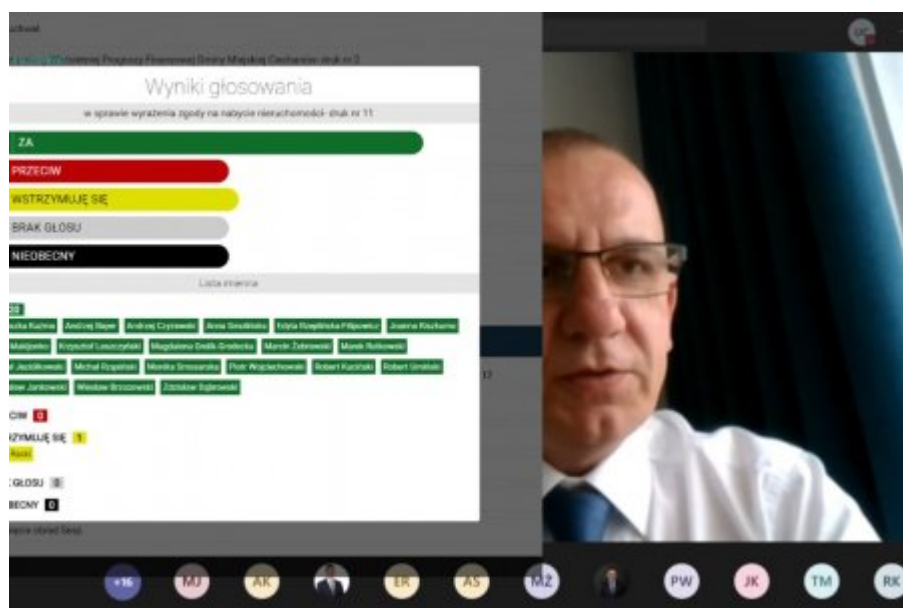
Uchwał

Wieloletniej Prognozy Finansowej Gminy Miejskiej Ciechanów- druk nr 3

Wyniki głosowania

w sprawie wyrażenia zgody na nabycie nieruchomości- druk nr 11

ZA

PRZECIW

WSTRZYMUJĘ SIĘ

BRAK GŁOSU

NIEOBECNY

Lista imienna

20

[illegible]szka Kuźma Andrzej Bayer Andrzej Czyżewski Anna Smolińska Edyta Rzepińska-Filipowicz Joanna Kruzkarne

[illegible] Małężenko Krzysztof Leszczyński Magdalena Dzidik-Grodecka Marcin Żebrowski Marek Rutkowski

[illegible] Jaśkiewski Michał Rzepiński Monika Smosarska Piotr Wojciechowski Robert Kuciński Robert Umiński

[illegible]aw Jankowski Wiesław Brzozowski Zdzisław Sąbrowski

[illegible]CIW 0

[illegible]ZYMUJĘ SIĘ 1

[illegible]ocki

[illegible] GŁOSU 0

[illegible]BECNY 0

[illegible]

+16 MJ AK ER AS MŻ PW JK TM RK